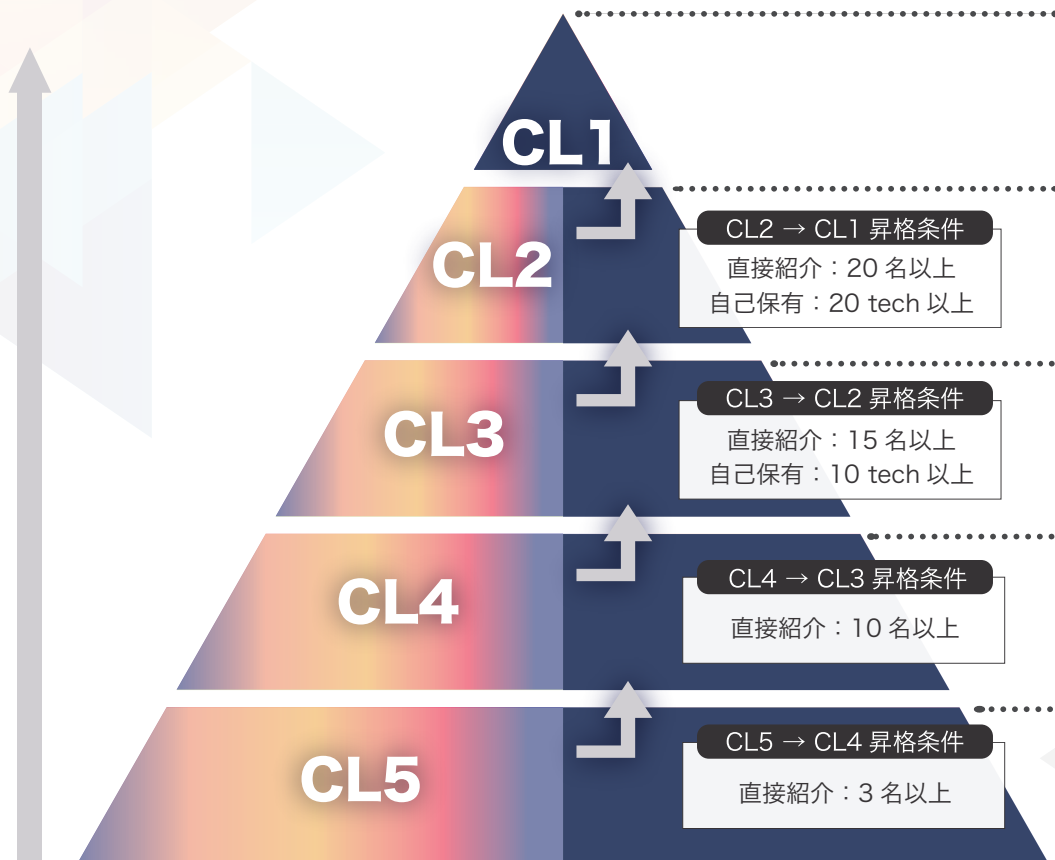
CL1

CL2

CL2 → CL1 昇格条件
直接紹介：20 名以上
自己保有：20 tech 以上

CL3

CL3 → CL2 昇格条件
直接紹介：15 名以上
自己保有：10 tech 以上

CL4

CL4 → CL3 昇格条件
直接紹介：10 名以上

CL5

CL5 → CL4 昇格条件
直接紹介：3 名以上